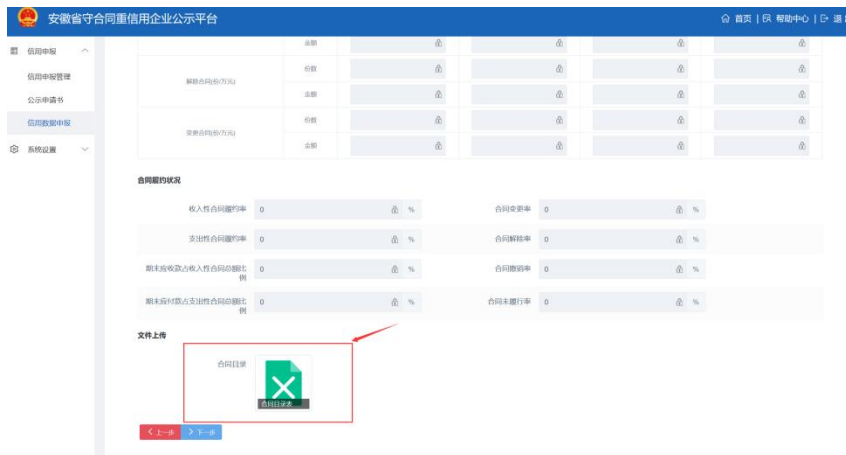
安徽省守合同重信用企业公示平台

首页 | 帮助中心 | 退

信用申报
信用申报管理
公示申请书
信用数据申报
系统设置

金额
解除合同(份/万元)
份数
金额
变更合同(份/万元)
份数
金额

合同履约状况

| 收入性合同履约率 | 0 | % | 合同变更率 | 0 | % |
|---|---|---|---|---|---|
| 支出性合同履约率 | 0 | % | 合同解除率 | 0 | % |
| 期末应收款占收入性合同总额比例 | 0 | % | 合同撤销率 | 0 | % |
| 期末应付款占支出性合同总额比例 | 0 | % | 合同未履行率 | 0 | % |

文件上传

合同目录
合同目录表

< 上一步
> 下一步